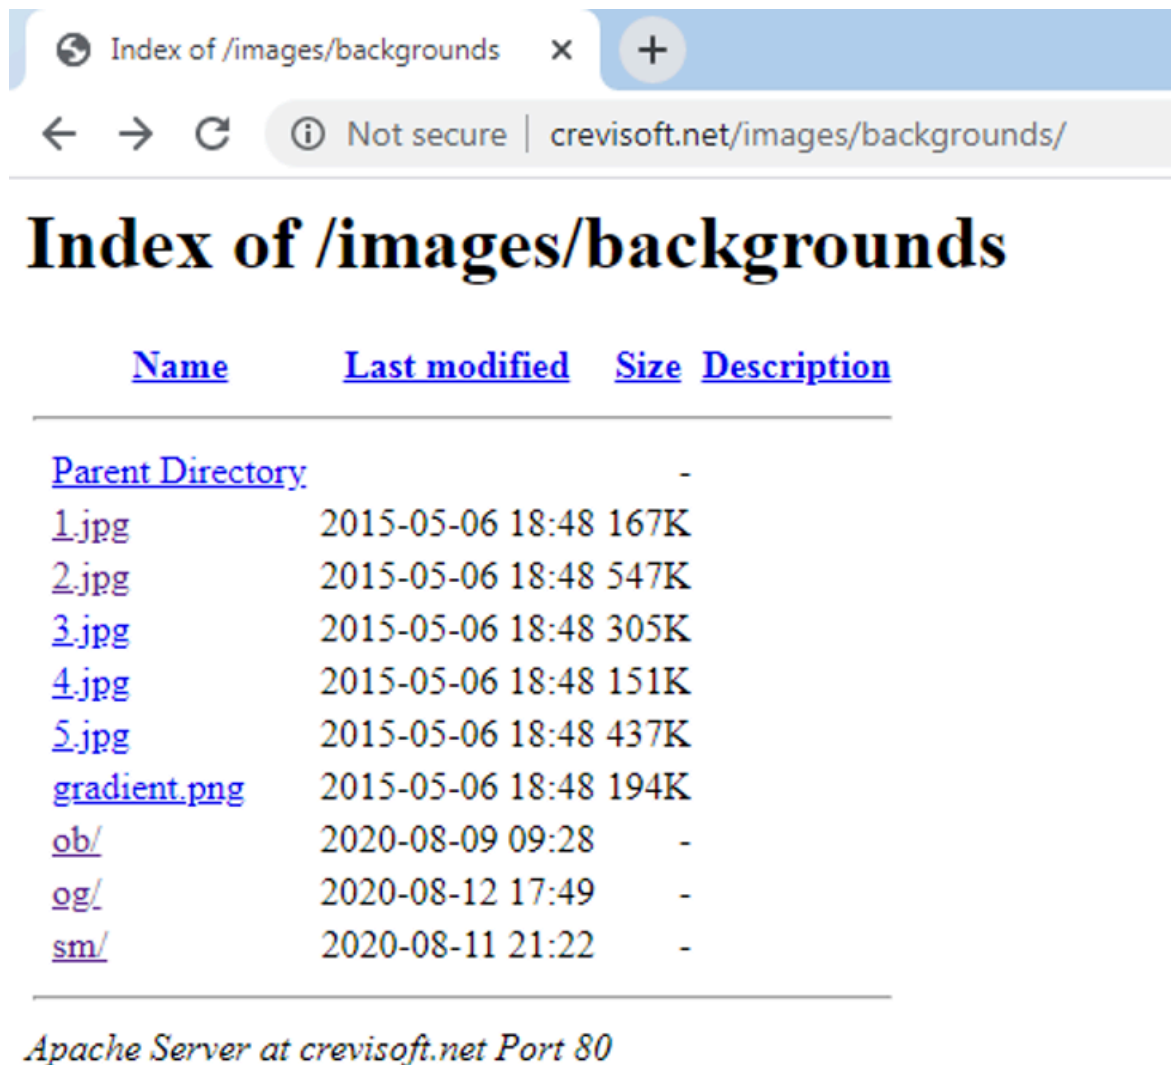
Index of /images/backgrounds ×
+
Not secure | crevisoft.net/images/backgrounds/

# Index of /images/backgrounds

| Name | Last modified | Size | Description |
|---|---|---|---|
| Parent Directory | | - | |
| 1.jpg | 2015-05-06 18:48 | 167K | |
| 2.jpg | 2015-05-06 18:48 | 547K | |
| 3.jpg | 2015-05-06 18:48 | 305K | |
| 4.jpg | 2015-05-06 18:48 | 151K | |
| 5.jpg | 2015-05-06 18:48 | 437K | |
| gradient.png | 2015-05-06 18:48 | 194K | |
| ob/ | 2020-08-09 09:28 | - | |
| og/ | 2020-08-12 17:49 | - | |
| sm/ | 2020-08-11 21:22 | - | |

Apache Server at crevisoft.net Port 80